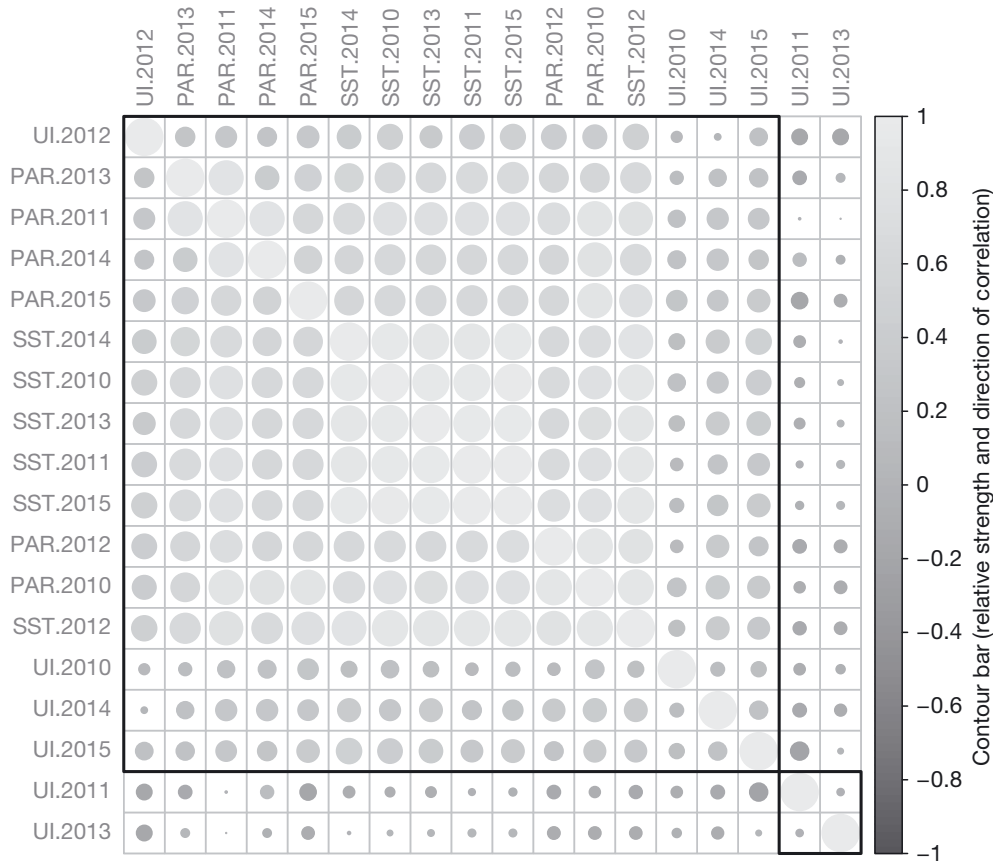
UI.2012 PAR.2013 PAR.2011 PAR.2014 PAR.2015 SST.2014 SST.2010 SST.2013 SST.2011 SST.2015 PAR.2012 PAR.2010 SST.2012 UI.2010 UI.2014 UI.2015 UI.2011 UI.2013

UI.2012
PAR.2013
PAR.2011
PAR.2014
PAR.2015
SST.2014
SST.2010
SST.2013
SST.2011
SST.2015
PAR.2012
PAR.2010
SST.2012
UI.2010
UI.2014
UI.2015
UI.2011
UI.2013

1
0.8
0.6
0.4
0.2
0
−0.2
−0.4
−0.6
−0.8
−1

Contour bar (relative strength and direction of correlation)